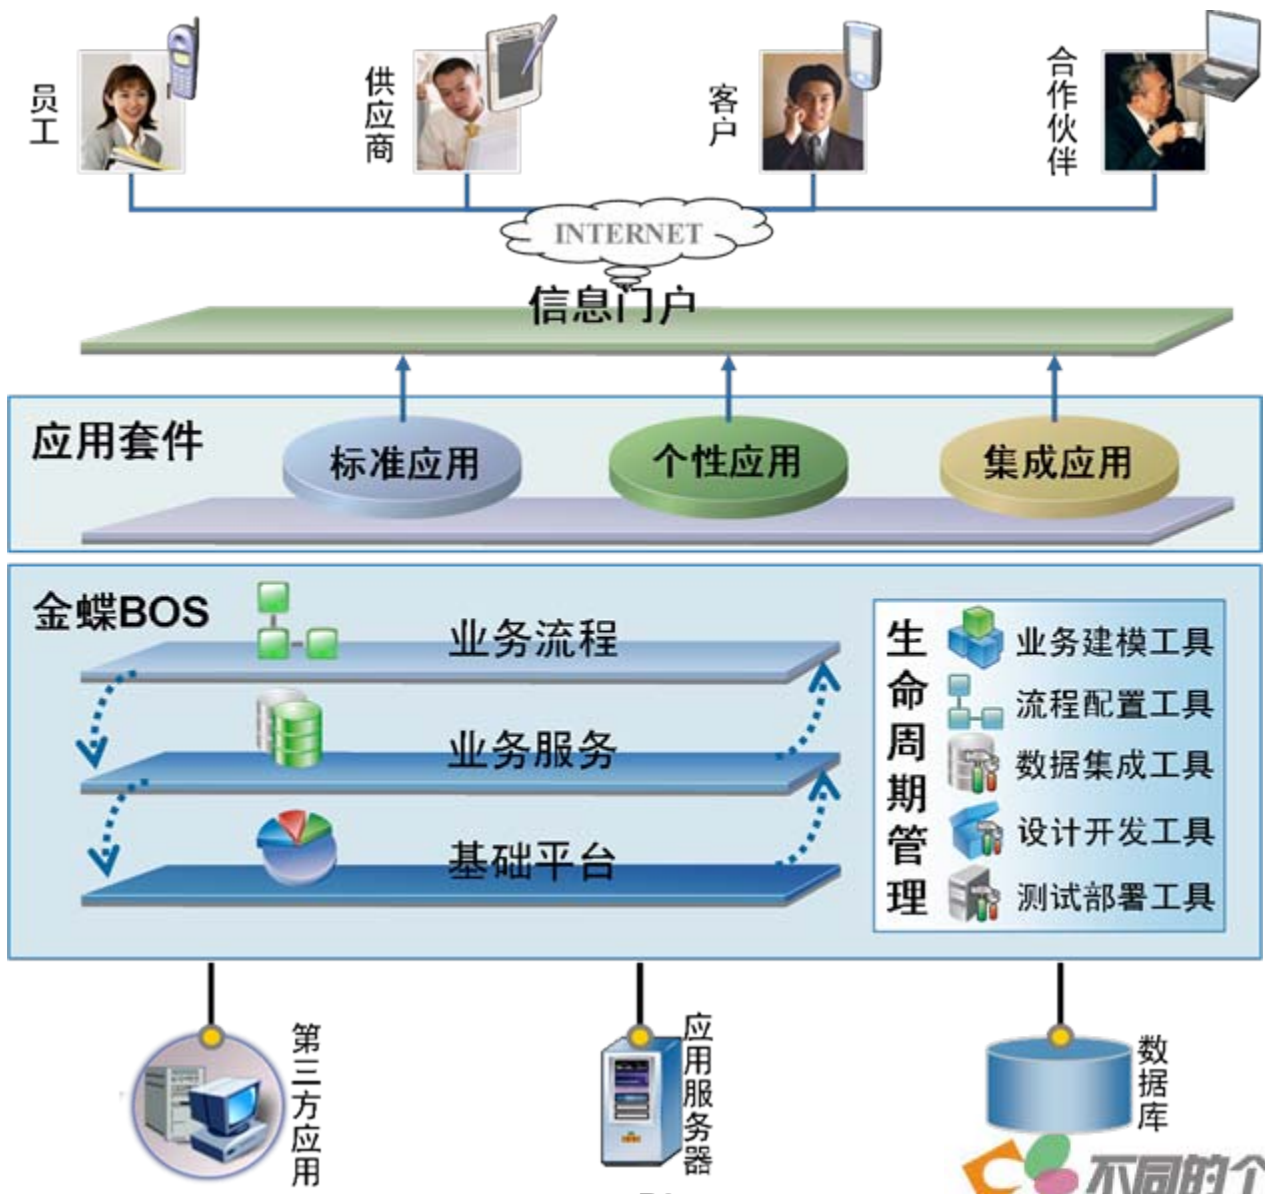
员工

供应商

客户

合作伙伴

INTERNET

信息门户

应用套件

标准应用

个性应用

集成应用

金蝶BOS

业务流程

业务服务

基础平台

生命周期管理

业务建模工具

流程配置工具

数据集成工具

设计开发工具

测试部署工具

第三方应用

应用服务器

数据库

不同时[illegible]